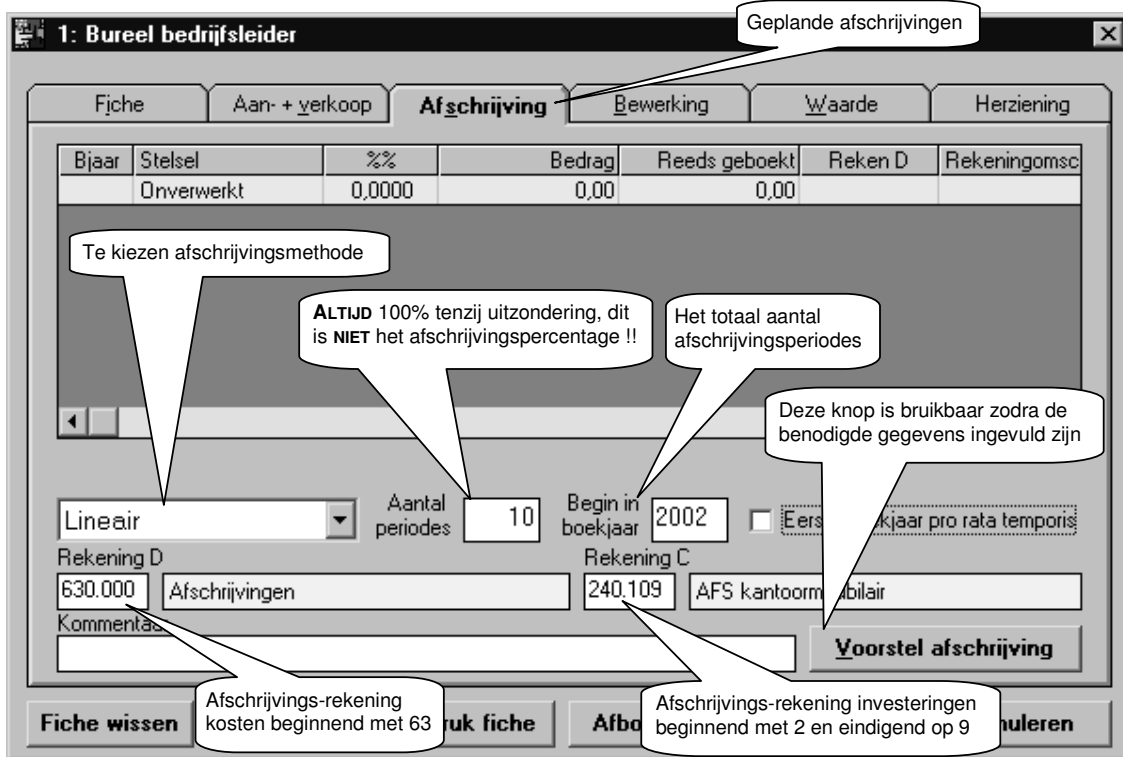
1: Bureel bedrijfsleider

Geplande afschrijvingen

Fiche | Aan- + verkoop | Afschrijving | Bewerking | Waarde | Herziening

| Bjaar | Stelsel | %% | Bedrag | Reeds geboekt | Reken D | Rekeningomsc |
|---|---|---|---|---|---|---|
| | Onverwerkt | 0,0000 | 0,00 | 0,00 | | |

Te kiezen afschrijvingsmethode

ALTIJD 100% tenzij uitzondering, dit is NIET het afschrijvingspercentage !!

Het totaal aantal afschrijvingsperiodes

Deze knop is bruikbaar zodra de benodigde gegevens ingevuld zijn

Lineair

Aantal periodes 10

Begin in boekjaar 2002

Eers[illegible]kjaar pro rata temporis

Rekening D

630.000 Afschrijvingen

Rekening C

240.109 AFS kantoorm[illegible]bilair

Kommenta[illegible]

Voorstel afschrijving

Afschrijvings-rekening kosten beginnend met 63

Afschrijvings-rekening investeringen beginnend met 2 en eindigend op 9

Fiche wissen

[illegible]uk fiche

Afbo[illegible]

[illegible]nuleren